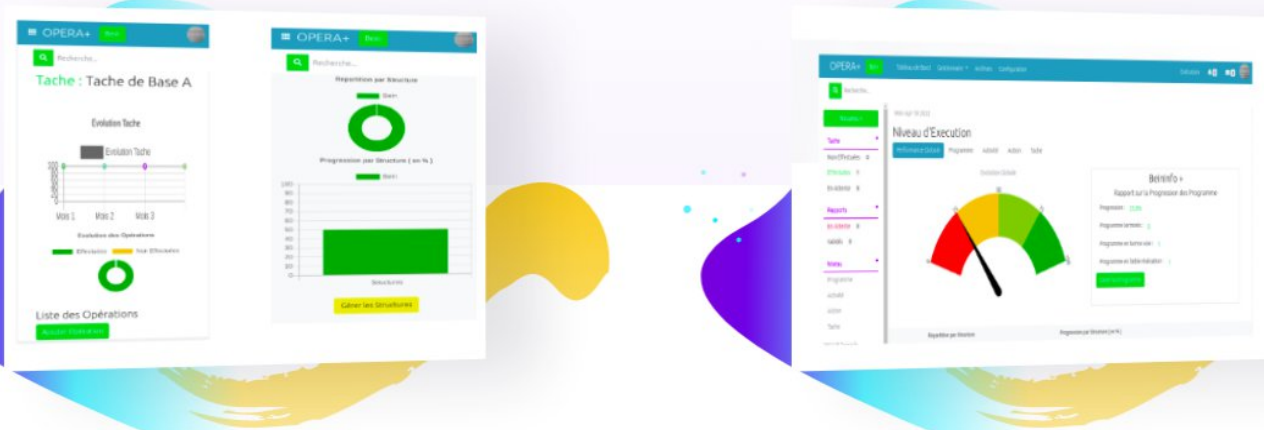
OPERA+ Beni

Recherche...

Tache : Tache de Base A

Evolution Tache

Evolution Tache

100
80
60
40
20
0

Mois 1 Mois 2 Mois 3

Evolution des Opérations

Effectuées Non Effectuées

Liste des Opérations

Ajouter Opération

OPERA+ Beni

Recherche...

Repartition par Structure

Beni

Progression par Structure ( en % )

Beni

100
90
80
70
60
50
40
30
20
10
0

Structures

Gérer les Structures

OPERA+ Beni Tableau de Bord Dictionnaire Archives Configuration

Recherche...

Niveau d'Execution

Performance Globale Programme Activité Action Tache

Tache
Non Effectuées
Effectuées
En Attente

Rapports
En attente
Validés

Niveau
Programme
Activité
Action
Tache

Evolution Globale

BeniInfo +

Rapport sur la Progression des Programme

Progression

Programme en retard

Programme en bonne voie

Programme en faible réalisation

Repartition par Structure

Progression par Structure (en %)